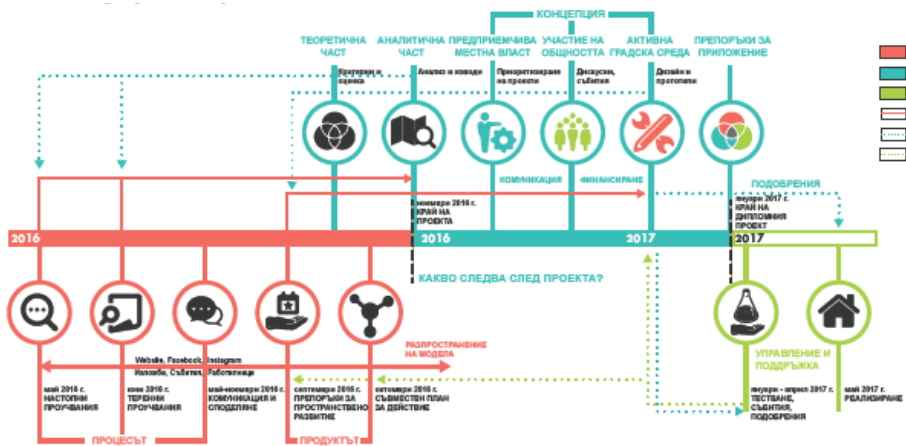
КОНЦЕПЦИЯ

ТЕОРЕТИЧНА ЧАСТ
Критерии и оценка

АНАЛИТИЧНА ЧАСТ
Анализ и изводи

ПРЕДПРИЕМЧИВА МЕСТНА ВЛАСТ
Приоритизиране на проекти

УЧАСТИЕ НА ОБЩНОСТТА
Дискусии, събития

АКТИВНА ГРАДСКА СРЕДА
Дизайн и прототипи

ПРЕПОРЪКИ ЗА ПРИЛОЖЕНИЕ

КОМУНИКАЦИЯ
ФИНАНСИРАНЕ

ноември 2016 г. КРАЙ НА ПРОЕКТА

януари 2017 г. КРАЙ НА ДИПЛОМНИЯ ПРОЕКТ

ПОДОБРЕНИЯ

2016
2016
2017
2017

КАКВО СЛЕДВА СЛЕД ПРОЕКТА?

РАЗПРОСТРАНЕНИЕ НА МОДЕЛА

Website, Facebook, Instagram
Изложби, Събития, Работилници

май 2016 г. НАСТОЯЩИ ПРОУЧВАНИЯ

юни 2016 г. ТЕРЕННИ ПРОУЧВАНИЯ

май-ноември 2016 г. КОМУНИКАЦИЯ И СПОДЕЛЯНЕ

септември 2016 г. ПРЕПОРЪКИ ЗА ПРОСТРАНСТВЕНО РАЗВИТИЕ

октомври 2016 г. СЪВМЕСТЕН ПЛАН ЗА ДЕЙСТВИЕ

ПРОЦЕСЪТ

ПРОДУКТЪТ

УПРАВЛЕНИЕ И ПОДДРЪЖКА

януари - април 2017 г. ТЕСТВАНЕ, СЪБИТИЯ, ПОДОБРЕНИЯ

май 2017 г. РЕАЛИЗИРАНЕ